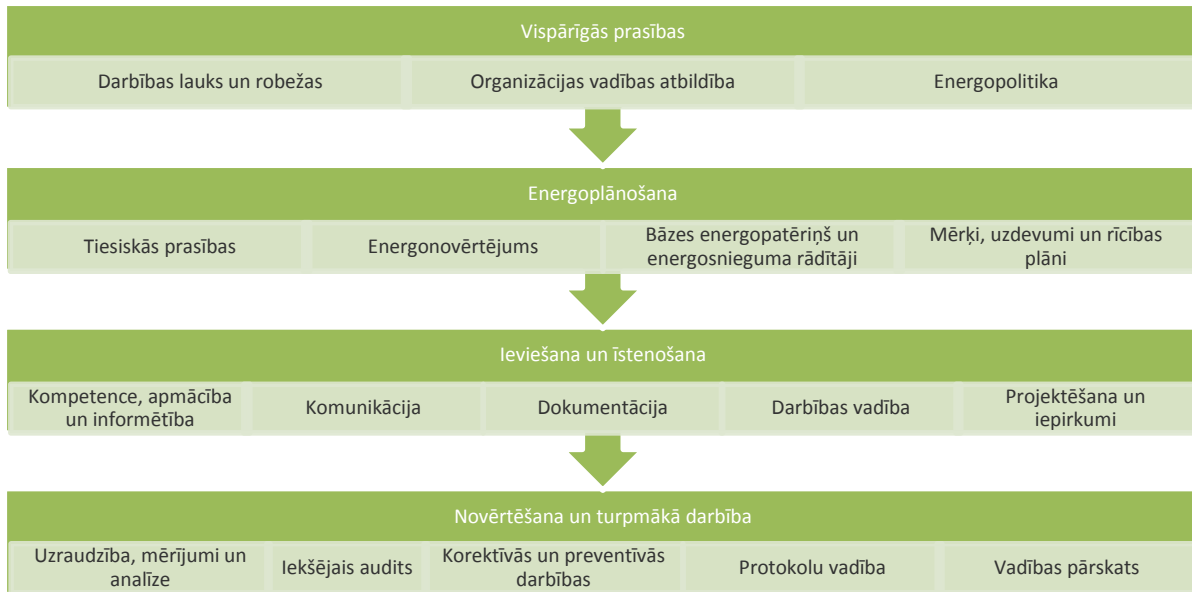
Vispārīgās prasības

Darbības lauks un robežas

Organizācijas vadības atbildība

Energopolitika

Energoplānošana

Tiesiskās prasības

Energonovērtējums

Bāzes energopatēriņš un energosnieguma rādītāji

Mērķi, uzdevumi un rīcības plāni

Ieviešana un īstenošana

Kompetence, apmācība un informētība

Komunikācija

Dokumentācija

Darbības vadība

Projektēšana un iepirkumi

Novērtēšana un turpmākā darbība

Uzraudzība, mērījumi un analīze

Iekšējais audits

Korektīvās un preventīvās darbības

Protokolu vadība

Vadības pārskats